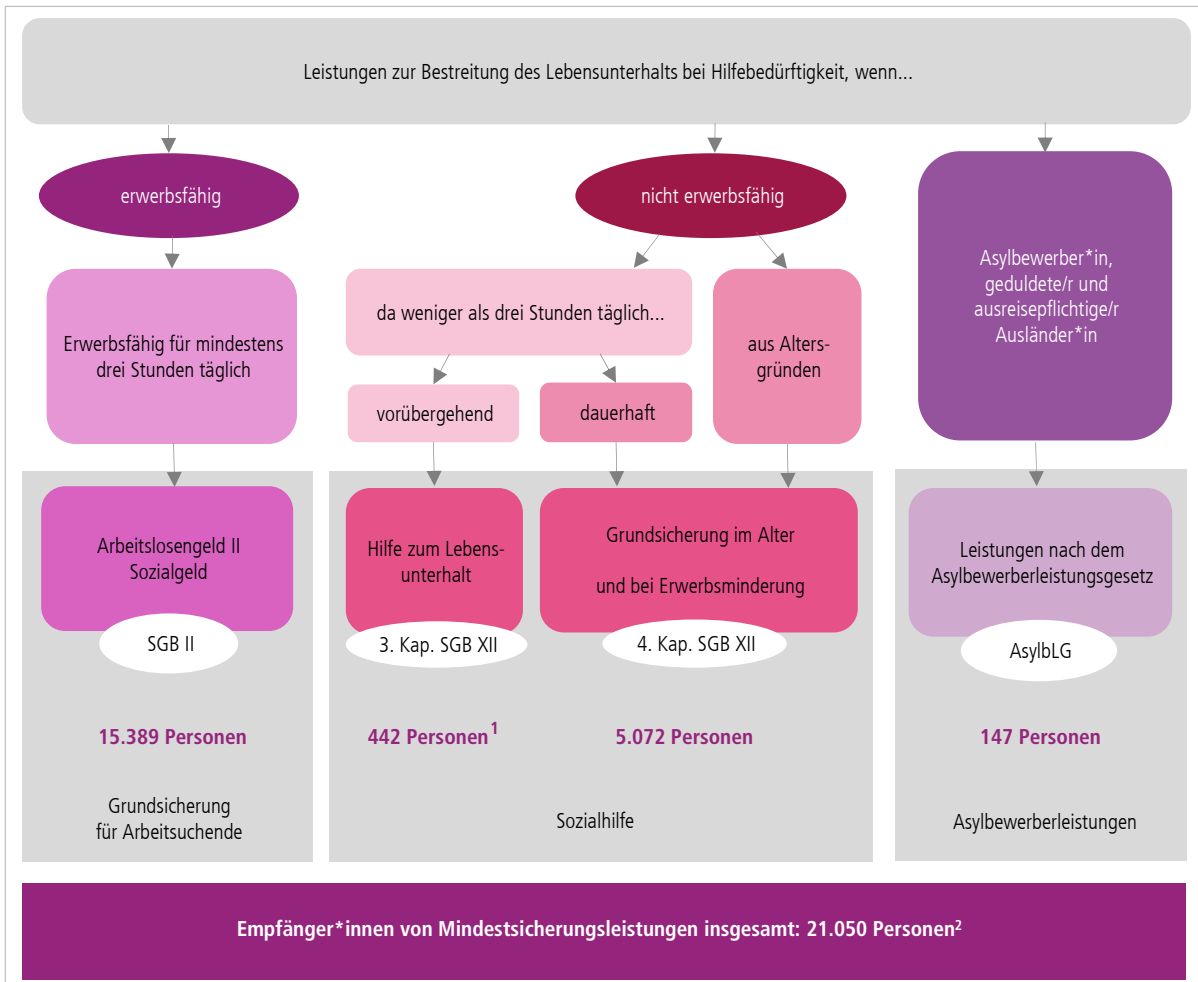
Leistungen zur Bestreitung des Lebensunterhalts bei Hilfebedürftigkeit, wenn...

erwerbsfähig

nicht erwerbsfähig

Asylbewerber*in, geduldete/r und ausreisepflichtige/r Ausländer*in

Erwerbsfähig für mindestens drei Stunden täglich

da weniger als drei Stunden täglich...

aus Altersgründen

vorübergehend

dauerhaft

Arbeitslosengeld II Sozialgeld

SGB II

Hilfe zum Lebensunterhalt

3. Kap. SGB XII

Grundsicherung im Alter und bei Erwerbsminderung

4. Kap. SGB XII

Leistungen nach dem Asylbewerberleistungsgesetz

AsylbLG

15.389 Personen

442 Personen$^1$

5.072 Personen

147 Personen

Grundsicherung für Arbeitsuchende

Sozialhilfe

Asylbewerberleistungen

Empfänger*innen von Mindestsicherungsleistungen insgesamt: 21.050 Personen$^2$